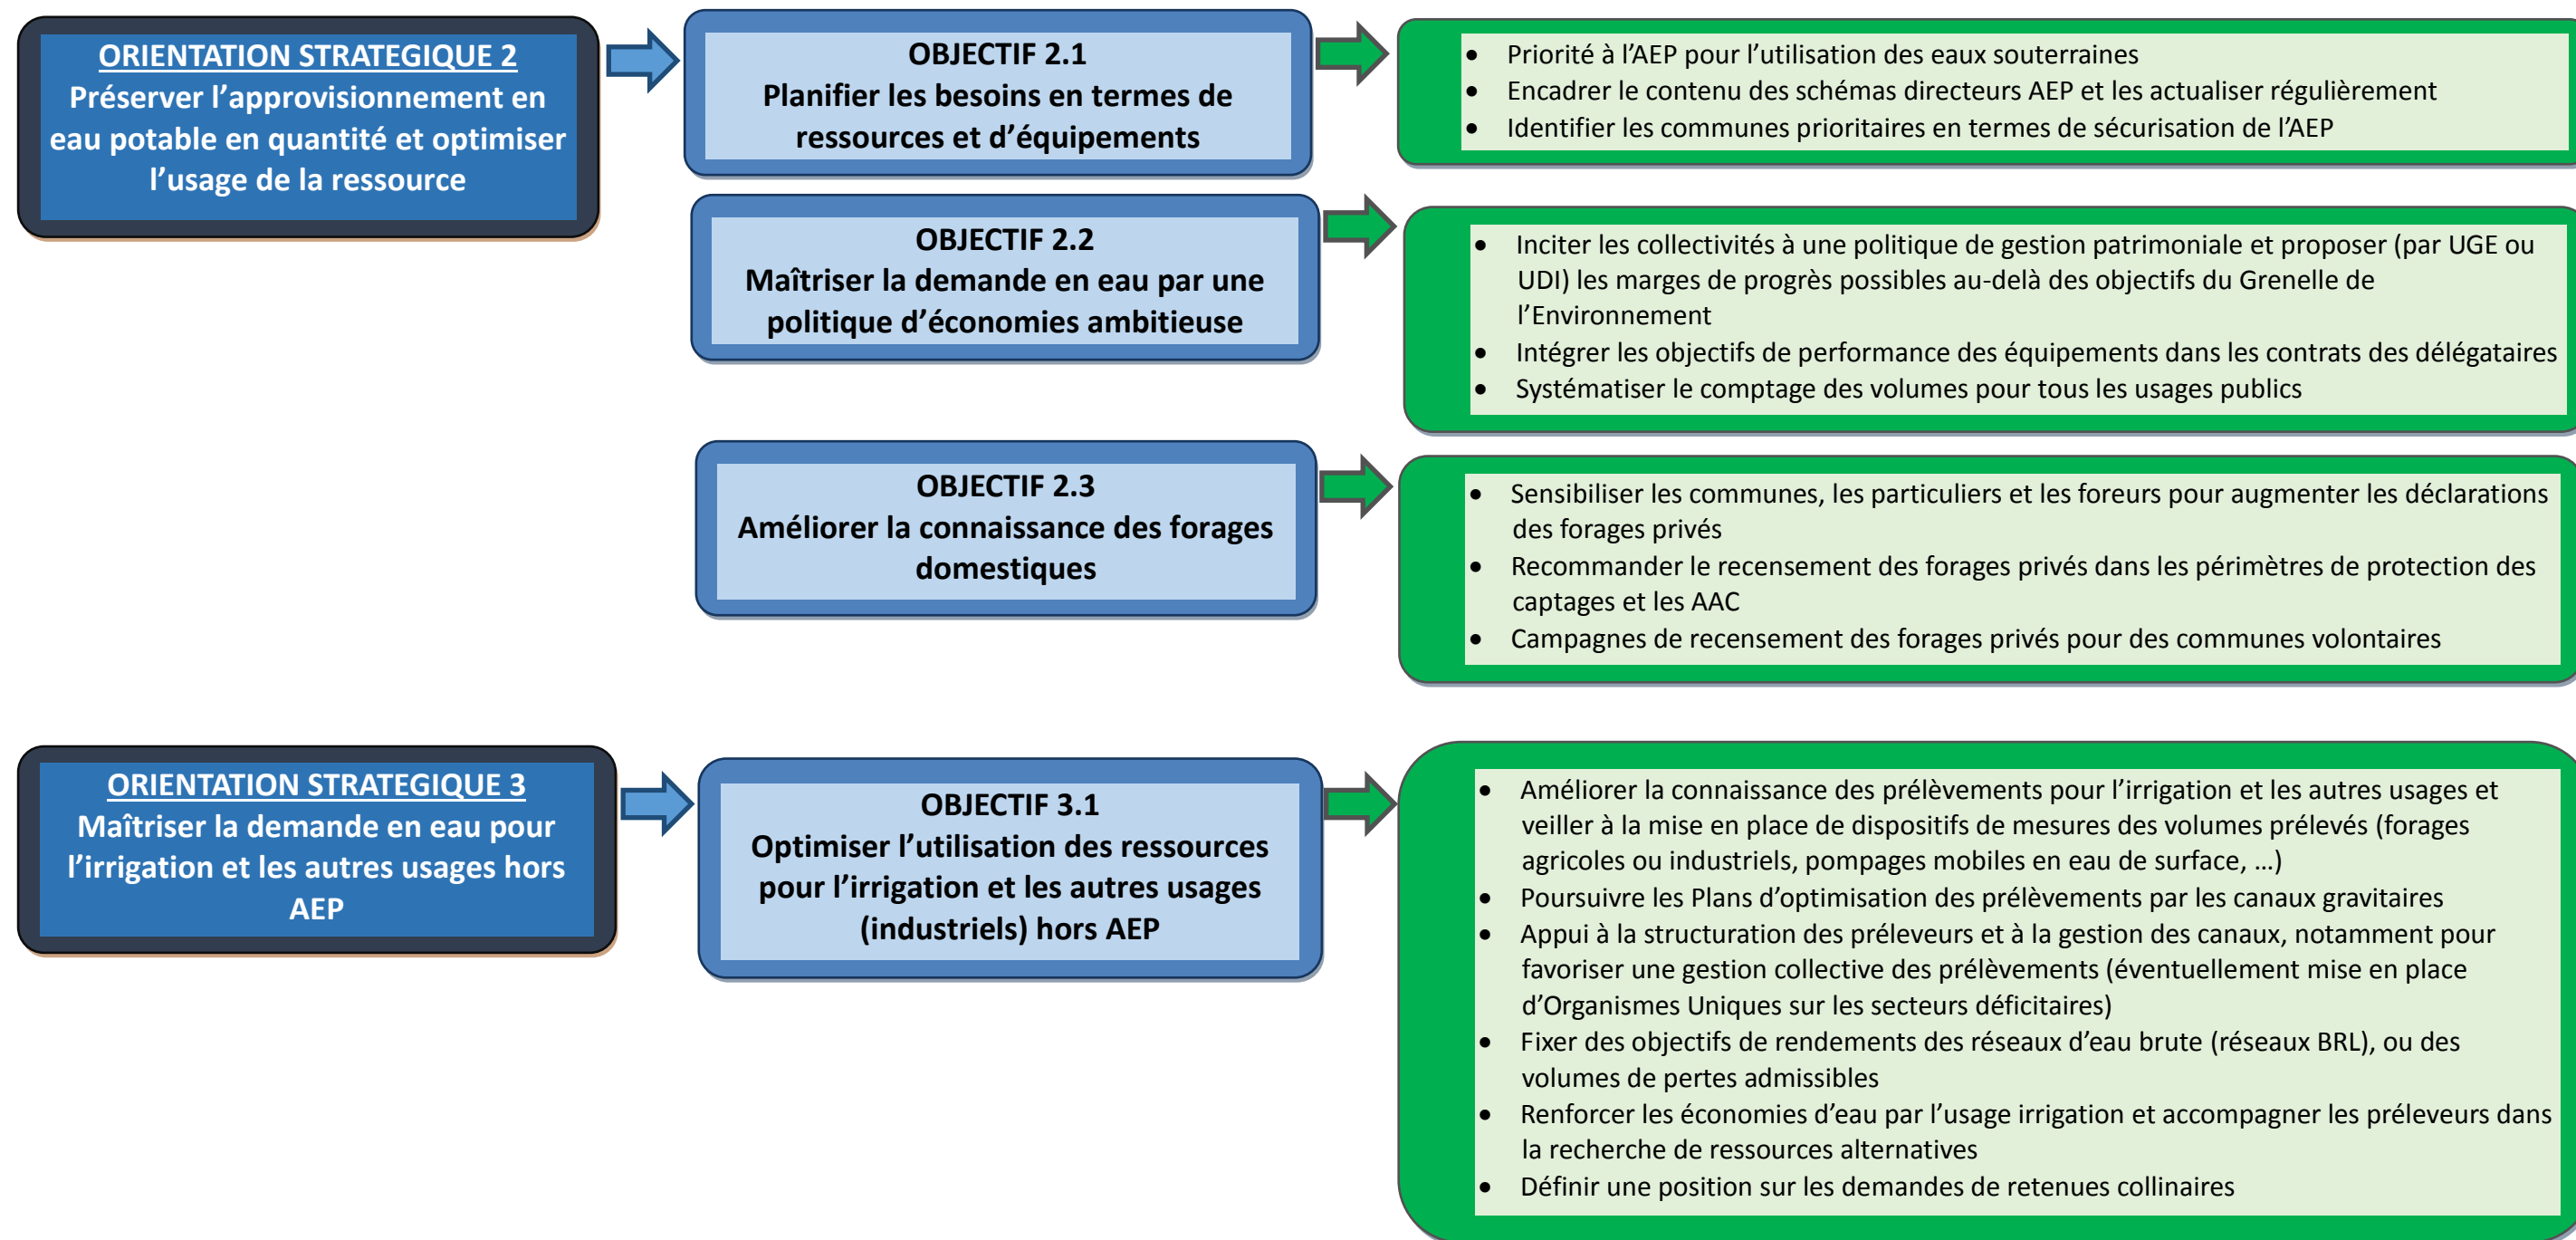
ORIENTATION STRATEGIQUE 2
Préserver l'approvisionnement en eau potable en quantité et optimiser l'usage de la ressource

OBJECTIF 2.1
Planifier les besoins en termes de ressources et d'équipements

- Priorité à l'AEP pour l'utilisation des eaux souterraines
- Encadrer le contenu des schémas directeurs AEP et les actualiser régulièrement
- Identifier les communes prioritaires en termes de sécurisation de l'AEP

OBJECTIF 2.2
Maîtriser la demande en eau par une politique d'économies ambitieuse

- Inciter les collectivités à une politique de gestion patrimoniale et proposer (par UGE ou UDI) les marges de progrès possibles au-delà des objectifs du Grenelle de l'Environnement
- Intégrer les objectifs de performance des équipements dans les contrats des délégataires
- Systématiser le comptage des volumes pour tous les usages publics

OBJECTIF 2.3
Améliorer la connaissance des forages domestiques

- Sensibiliser les communes, les particuliers et les foreurs pour augmenter les déclarations des forages privés
- Recommander le recensement des forages privés dans les périmètres de protection des captages et les AAC
- Campagnes de recensement des forages privés pour des communes volontaires

ORIENTATION STRATEGIQUE 3
Maîtriser la demande en eau pour l'irrigation et les autres usages hors AEP

OBJECTIF 3.1
Optimiser l'utilisation des ressources pour l'irrigation et les autres usages (industriels) hors AEP

- Améliorer la connaissance des prélèvements pour l'irrigation et les autres usages et veiller à la mise en place de dispositifs de mesures des volumes prélevés (forages agricoles ou industriels, pompages mobiles en eau de surface, …)
- Poursuivre les Plans d'optimisation des prélèvements par les canaux gravitaires
- Appui à la structuration des préleveurs et à la gestion des canaux, notamment pour favoriser une gestion collective des prélèvements (éventuellement mise en place d'Organismes Uniques sur les secteurs déficitaires)
- Fixer des objectifs de rendements des réseaux d'eau brute (réseaux BRL), ou des volumes de pertes admissibles
- Renforcer les économies d'eau par l'usage irrigation et accompagner les préleveurs dans la recherche de ressources alternatives
- Définir une position sur les demandes de retenues collinaires